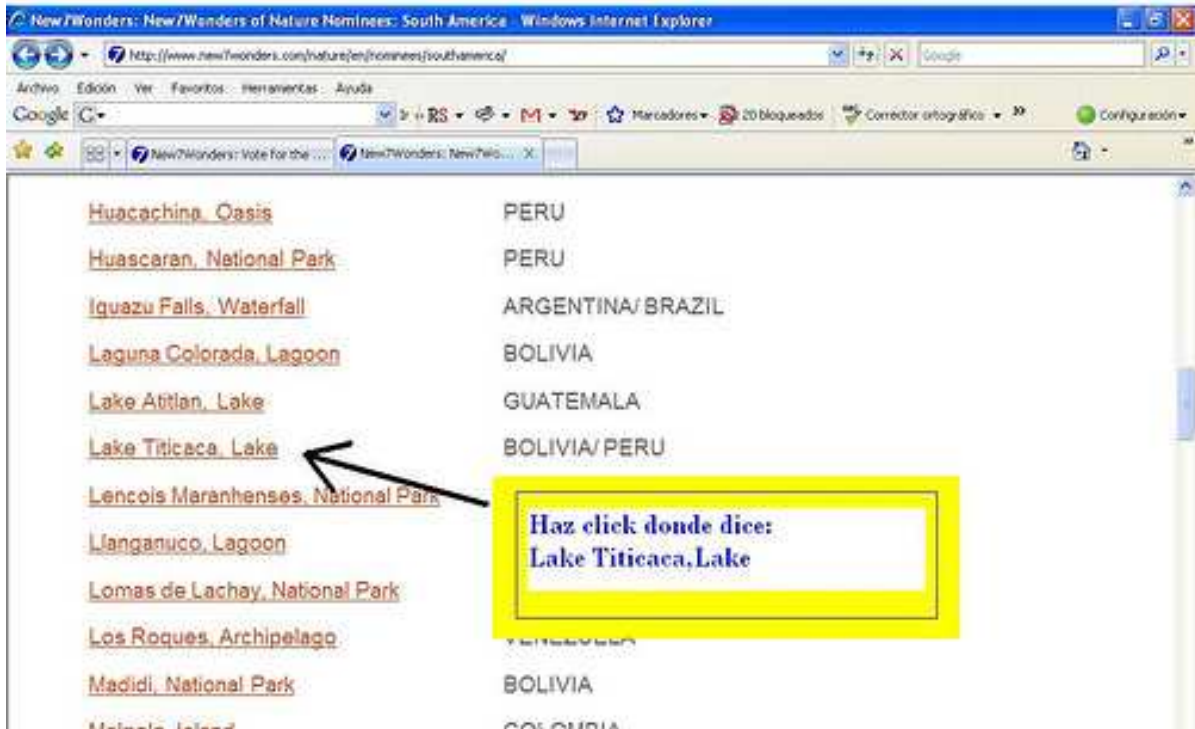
New7Wonders: New7Wonders of Nature Nominees: South America - Windows Internet Explorer

http://www.new7wonders.com/nature/en/nominees/southamerica/

Google

Archivo Edición Ver Favoritos Herramientas Ayuda

Google G

Marcadores 20 bloqueados Corrector ortográfico Configuración

New7Wonders: Vote for the ... New7Wonders: New7Wo...

| | |
|---|---|
| Huacachina, Oasis | PERU |
| Huascaran, National Park | PERU |
| Iguazu Falls, Waterfall | ARGENTINA/ BRAZIL |
| Laguna Colorada, Lagoon | BOLIVIA |
| Lake Atitlan, Lake | GUATEMALA |
| Lake Titicaca, Lake | BOLIVIA/ PERU |
| Lencois Maranhenses, National Park | |
| Llanganuco, Lagoon | |
| Lomas de Lachay, National Park | |
| Los Roques, Archipelago | VENEZUELA |
| Madidi, National Park | BOLIVIA |
| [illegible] | COLOMBIA |

Haz click donde dice:
Lake Titicaca,Lake